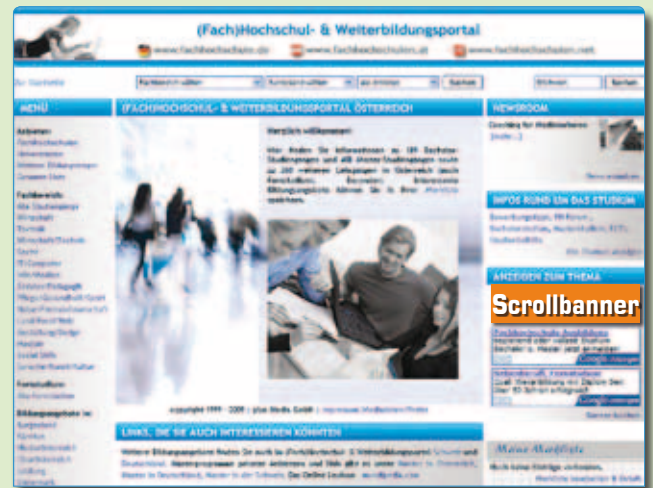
(Fach)Hochschul- & Weiterbildungsportal

www.fachhochschule.de www.fachhochschulen.at www.fachhochschulen.net

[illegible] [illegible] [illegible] Suchen Suchen

MENÜ

(FACH)HOCHSCHUL- & WEITERBILDUNGSPORTAL ÖSTERREICH

NEWSROOM

Herzlich willkommen!

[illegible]

INFOS RUND UM DAS STUDIUM

ANZEIGEN ZUM THEMA

Scrollbanner

copyright 1999 - 2009 | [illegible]

LINKS, DIE SIE AUCH INTERESSIEREN KÖNNTEN

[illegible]

Meine Merkliste

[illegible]